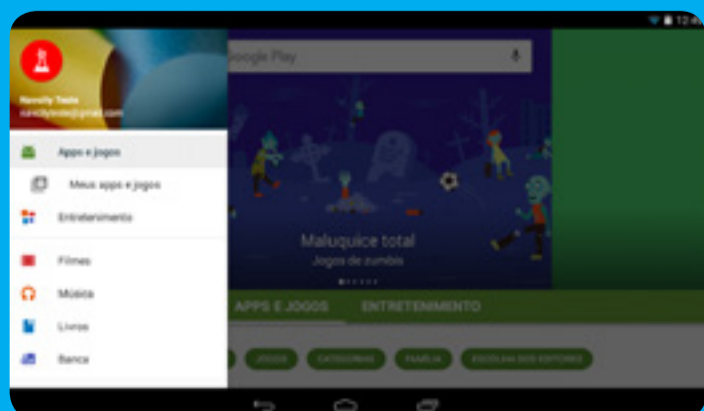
12:4

Novelty Teste
noveltyteste@gmail.com

Apps e jogos
Meus apps e jogos
Entretenimento
Filmes
Música
Livros
Banca

oogle Play

Maluquice total
Jogos de zumbis

APPS E JOGOS
ENTRETENIMENTO

JOGOS
CATEGORIAS
FAMÍLIA
ESCOLHA DOS EDITORES